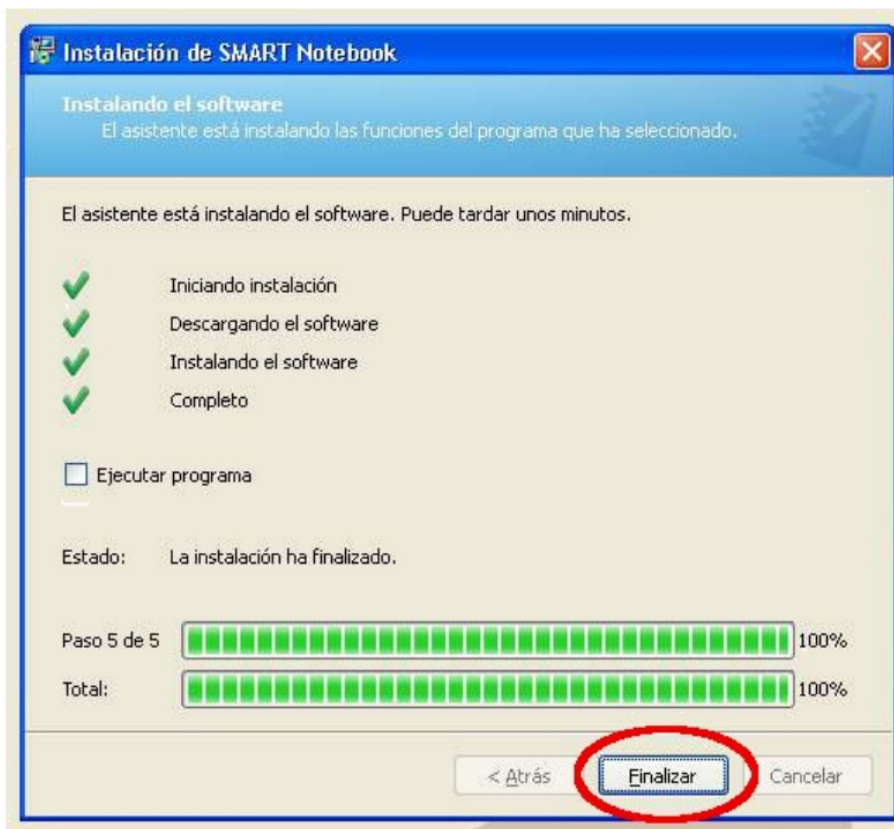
Instalación de SMART Notebook

Instalando el software
El asistente está instalando las funciones del programa que ha seleccionado.

El asistente está instalando el software. Puede tardar unos minutos.

Iniciando instalación
Descargando el software
Instalando el software
Completo

Ejecutar programa

Estado: La instalación ha finalizado.

Paso 5 de 5 100%
Total: 100%

< Atrás Finalizar Cancelar